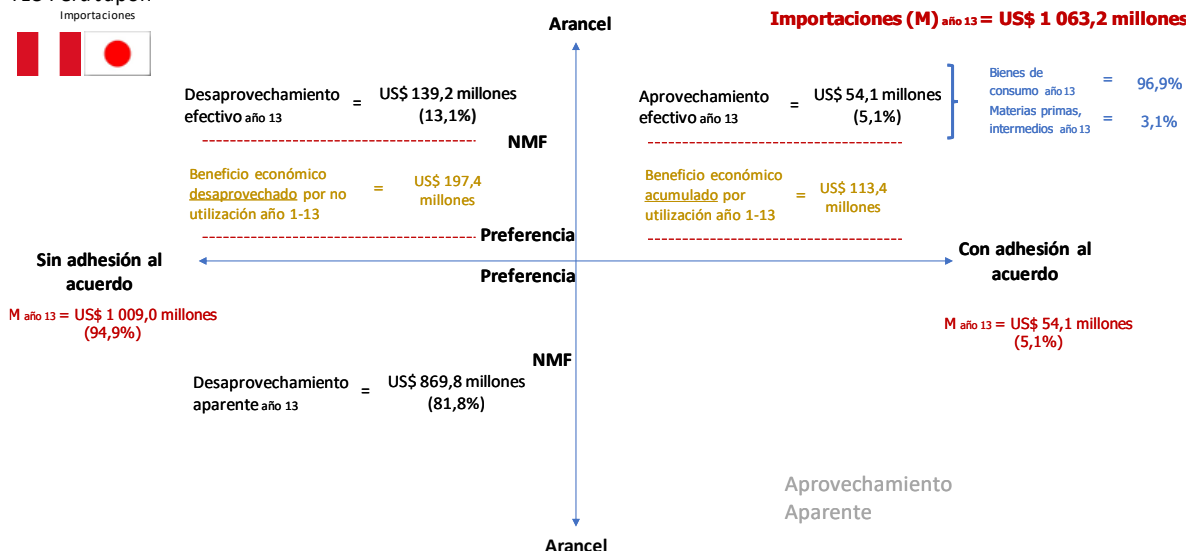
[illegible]
Importaciones

Arancel

Importaciones (M) año 13 = US$ 1 063,2 millones

Desaprovechamiento efectivo año 13 = US$ 139,2 millones (13,1%)

Aprovechamiento efectivo año 13 = US$ 54,1 millones (5,1%)

Bienes de consumo año 13 = 96,9%
Materias primas, intermedios año 13 = 3,1%

NMF

Beneficio económico desaprovechado por no utilización año 1-13 = US$ 197,4 millones

Beneficio económico acumulado por utilización año 1-13 = US$ 113,4 millones

Preferencia

Sin adhesión al acuerdo

Con adhesión al acuerdo

Preferencia

M año 13 = US$ 1 009,0 millones (94,9%)

M año 13 = US$ 54,1 millones (5,1%)

NMF

Desaprovechamiento aparente año 13 = US$ 869,8 millones (81,8%)

Aprovechamiento Aparente

Arancel